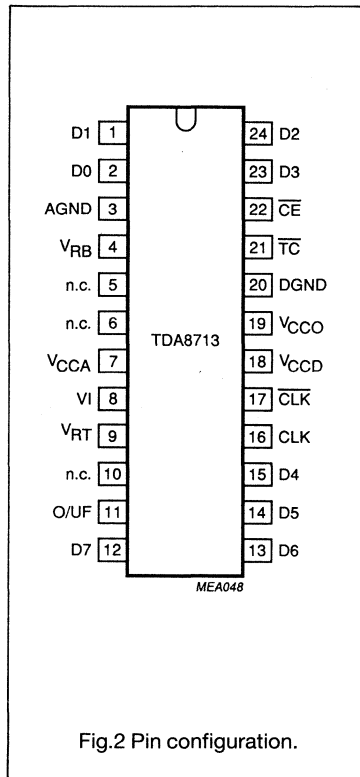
D1 1
D0 2
AGND 3
$V_{RB}$ 4
n.c. 5
n.c. 6
$V_{CCA}$ 7
VI 8
$V_{RT}$ 9
n.c. 10
O/UF 11
D7 12

TDA8713

24 D2
23 D3
22 $\overline{CE}$
21 $\overline{TC}$
20 DGND
19 $V_{CCO}$
18 $V_{CCD}$
17 $\overline{CLK}$
16 CLK
15 D4
14 D5
13 D6

MEA048

Fig.2 Pin configuration.